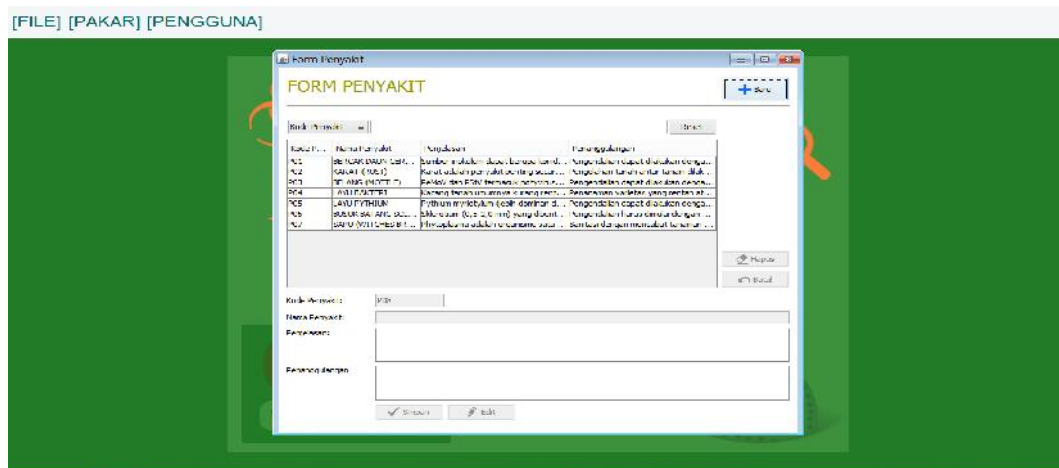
[FILE] [PAKAR] [PENGGUNA]

Form Penyakit

FORM PENYAKIT

Baru

Kode Penyakit

Cari

| Kode P... | Nama Penyakit | Penjelasan | Penanggulangan |
|---|---|---|---|
| P01 | BERCAK DAUN CER... | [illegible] | Pengendalian dapat dilakukan denga... |
| P02 | KARAT (RUST) | Karat adalah penyakit penting secara... | Pengendalian tanam antar tanaman tidak... |
| P03 | BELANG (MOTTLE) | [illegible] | Pengendalian dapat dilakukan denga... |
| P04 | LAYU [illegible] | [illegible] | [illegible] |
| P05 | LAYU PYTHIUM | Pythium myriotylum (salah dominan d... | Pengendalian dapat dilakukan denga... |
| P06 | BUSUK BATANG BAW... | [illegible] | Pengendalian harus dimulai dengan... |
| P07 | SAPU (WITCHES BR... | Phytoplasma adalah organisme suatu... | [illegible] |

Hapus

Batal

Kode Penyakit:

P08

Nama Penyakit:

Penjelasan:

Penanggulangan:

Simpan

Edit